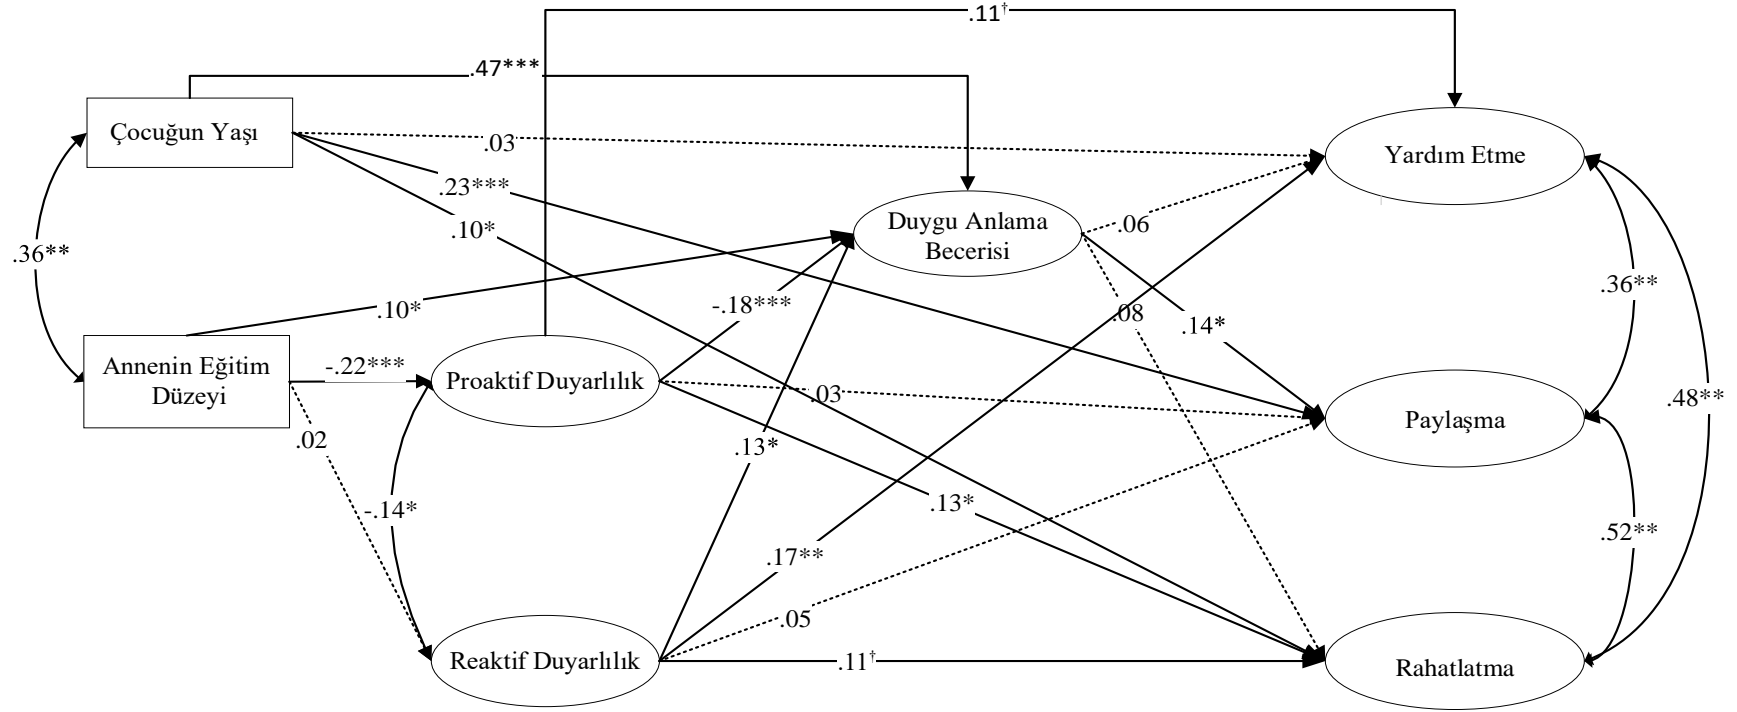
.11$^{\dagger}$

.47***

Çocuğun Yaşı

.03

Yardım Etme

.23***

.36**

.10*

Duygu Anlama Becerisi

.06

.10*

-.18***

.08

.14*

.36**

Annenin Eğitim Düzeyi

-.22***

Proaktif Duyarlılık

.03

Paylaşma

.48**

.02

.13*

-.14*

.13*

.52**

.17**

.05

Reaktif Duyarlılık

.11$^{\dagger}$

Rahatlatma